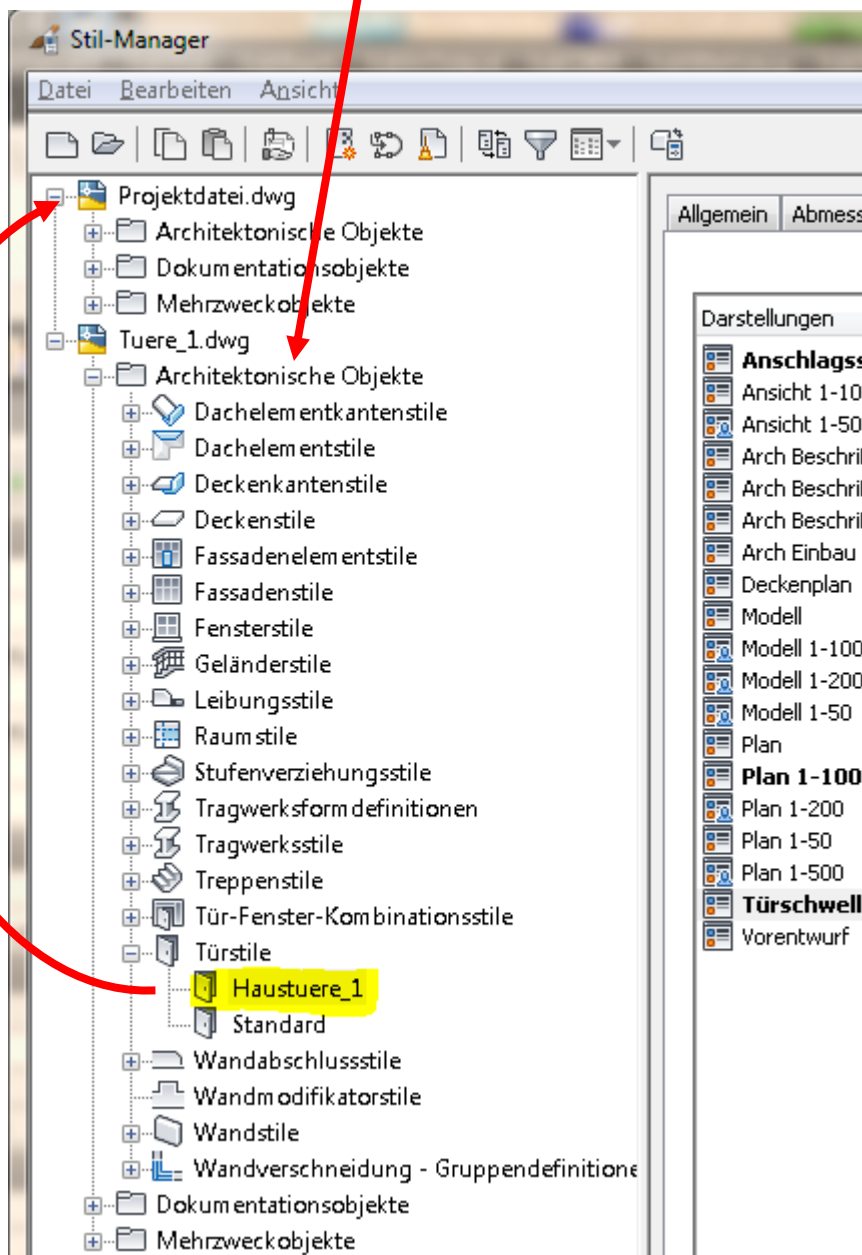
Stil-Manager

Datei Bearbeiten Ansicht

Projektdatei.dwg
Architektonische Objekte
Dokumentationsobjekte
Mehrzweckobjekte
Tuere_1.dwg
Architektonische Objekte
Dachelementkantenstile
Dachelementstile
Deckenkantenstile
Deckenstile
Fassadenelementstile
Fassadenstile
Fensterstile
Geländerstile
Leibungsstile
Raumstile
Stufenverziehungsstile
Tragwerksformdefinitionen
Tragwerksstile
Treppenstile
Tür-Fenster-Kombinationsstile
Türstile
Haustuere_1
Standard
Wandabschlussstile
Wandmodifikatorstile
Wandstile
Wandverschneidung - Gruppendefinitione
Dokumentationsobjekte
Mehrzweckobjekte

Allgemein Abmess

Darstellungen
Anschlagss
Ansicht 1-10
Ansicht 1-50
Arch Beschri
Arch Beschri
Arch Beschri
Arch Einbau
Deckenplan
Modell
Modell 1-100
Modell 1-200
Modell 1-50
Plan
Plan 1-100
Plan 1-200
Plan 1-50
Plan 1-500
Türschwell
Vorentwurf